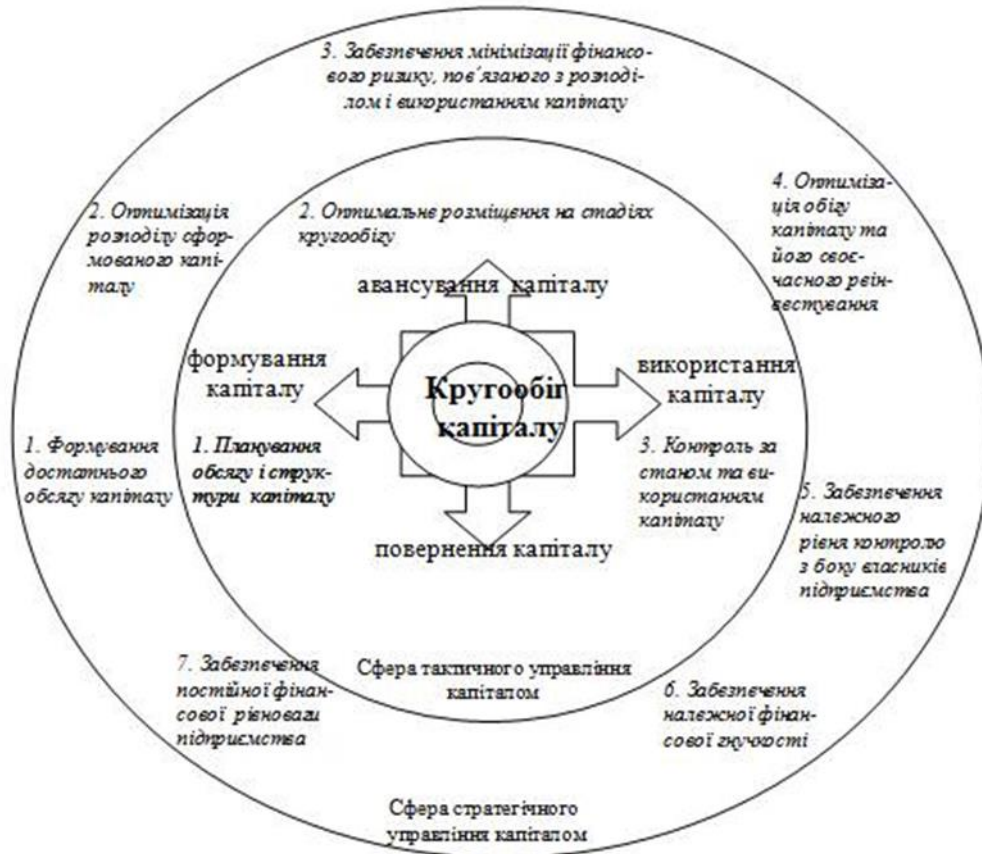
3. Забезпечення мінімізації фінансового ризику, пов'язаного з розподілом і використанням капіталу

2. Оптимізація розподілу сформованого капіталу

2. Оптимальне розміщення на стадіях кругообігу

4. Оптимізація обігу капіталу та його своєчасного реінвестування

авансування капіталу

формування капіталу

Кругообіг капіталу

використання капіталу

1. Формування достатнього обсягу капіталу

1. Планування обсягу і структури капіталу

3. Контроль за станом та використанням капіталу

5. Забезпечення належного рівня контролю з боку власників підприємства

повернення капіталу

7. Забезпечення постійної фінансової рівноваги підприємства

Сфера тактичного управління капіталом

6. Забезпечення належної фінансової гнучкості

Сфера стратегічного управління капіталом